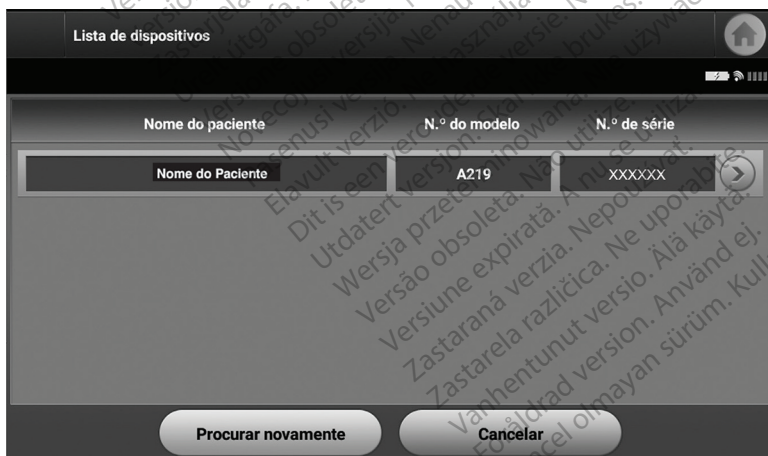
Lista de dispositivos

| Nome do paciente | N.º do modelo | N.º de série |
|---|---|---|
| Nome do Paciente | A219 | XXXXXX |

Procurar novamente
Cancelar

Utdatert versjon. Skal ikke brukes.
Elavult verzió. Ne használja!
Dit is een verouderde versie. Niet gebruiken.
Wersja przeterminowana. Nie używać.
Versão obsoleta. Não utilize.
Versiune expirată. A nu se utiliza.
Zastaraná verzia. Nepoužívať.
Zastarela različica. Ne uporabite.
Vanhentunut versio. Älä käytä.
Föråldrad version. Använd ej.
Güncel olmayan sürüm. Kullanmayın.